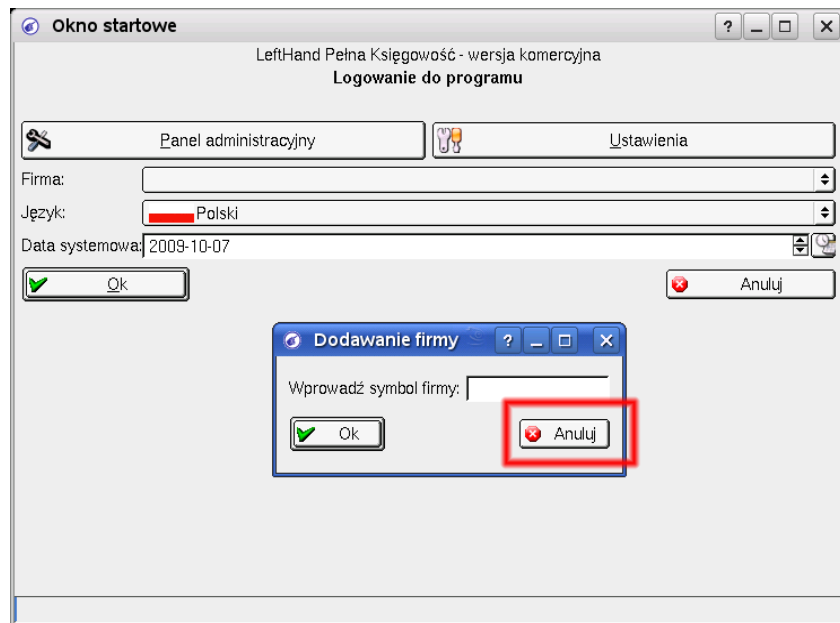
Okno startowe

? _ □ ×

LeftHand Pełna Księgowość - wersja komercyjna
Logowanie do programu

Panel administracyjny

Ustawienia

Firma:

Język: Polski

Data systemowa: 2009-10-07

Ok

Anuluj

Dodawanie firmy

? _ □ ×

Wprowadź symbol firmy:

Ok

Anuluj